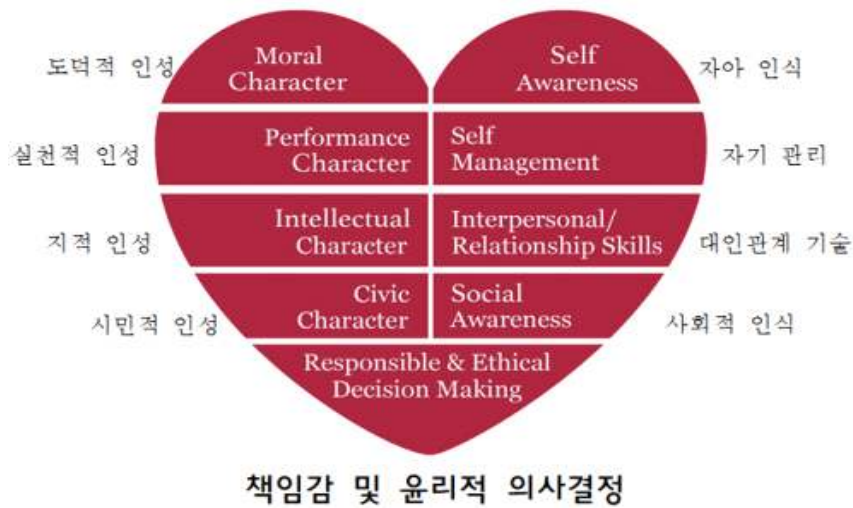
도덕적 인성

Moral Character

Self Awareness

자아 인식

실천적 인성

Performance Character

Self Management

자기 관리

지적 인성

Intellectual Character

Interpersonal/ Relationship Skills

대인관계 기술

시민적 인성

Civic Character

Social Awareness

사회적 인식

Responsible & Ethical Decision Making

책임감 및 윤리적 의사결정